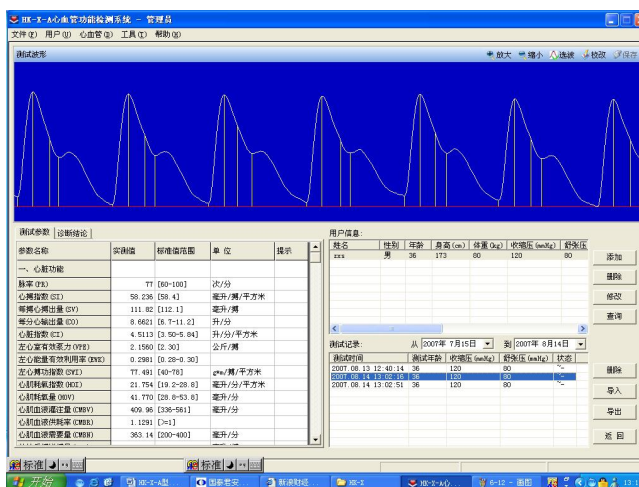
HK-X-A心血管功能检测系统 - 管理员

文件(F) 用户(U) 心血管(G) 工具(T) 帮助(H)

测试波形

放大 缩小 选拔 校改 保存

测试参数 诊断结论

| 参数名称 | 实测值 | 标准值范围 | 单位 | 提示 |
|---|---|---|---|---|
| 一、心脏功能 | | | | |
| 脉率 (PR) | 77 | [60-100] | 次/分 | |
| 心搏指数 (SI) | 58.236 | [58.4] | 毫升/搏/平方米 | |
| 每搏心搏出量 (SV) | 111.82 | [112.1] | 毫升/搏 | |
| 每分心输出量 (CO) | 8.6621 | [6.7-11.2] | 升/分 | |
| 心脏指数 (CI) | 4.5113 | [3.50-5.84] | 升/分/平方米 | |
| 左心室有效泵力 (VPE) | 2.1560 | [2.30] | 公斤/搏 | |
| 左心能量有效利用率 (EVE) | 0.2981 | [0.28-0.30] | | |
| 心搏功指数 (SVI) | 77.491 | [40-78] | g*m/搏/平方米 | |
| 心肌耗氧指数 (MOI) | 21.754 | [19.2-28.8] | 毫升/分/平方米 | |
| 心肌耗氧量 (MOV) | 41.770 | [28.8-53.8] | 毫升/分 | |
| 心肌血液灌注量 (MBV) | 409.96 | [336-561] | 毫升/分 | |
| 心肌血液供耗率 (CMBR) | 1.1291 | [>=1] | | |
| 心肌血液需要量 (MBN) | 363.14 | [200-400] | 毫升/分 | |

用户信息:

| 姓名 | 性别 | 年龄 | 身高(cm) | 体重(kg) | 收缩压(mmHg) | 舒张压 |
|---|---|---|---|---|---|---|
| xxx | 男 | 36 | 173 | 80 | 120 | 80 |

添加
删除
修改
查询

测试记录: 从 2007年 7月15日 到 2007年 8月14日

| 测试时间 | 测试年龄 | 收缩压(mmHg) | 舒张压(mmHg) | 状态 |
|---|---|---|---|---|
| 2007.08.13 12:40:14 | 36 | 120 | 80 | |
| 2007.08.14 13:02:16 | 36 | 120 | 80 | |
| 2007.08.14 13:02:51 | 36 | 120 | 80 | |

删除
导入
导出
返回

标准 标准

开始 HK-X-A型... 国泰君安... 新浪财经... HK-X HK-X-A心... 6-12 - 画图 13:1